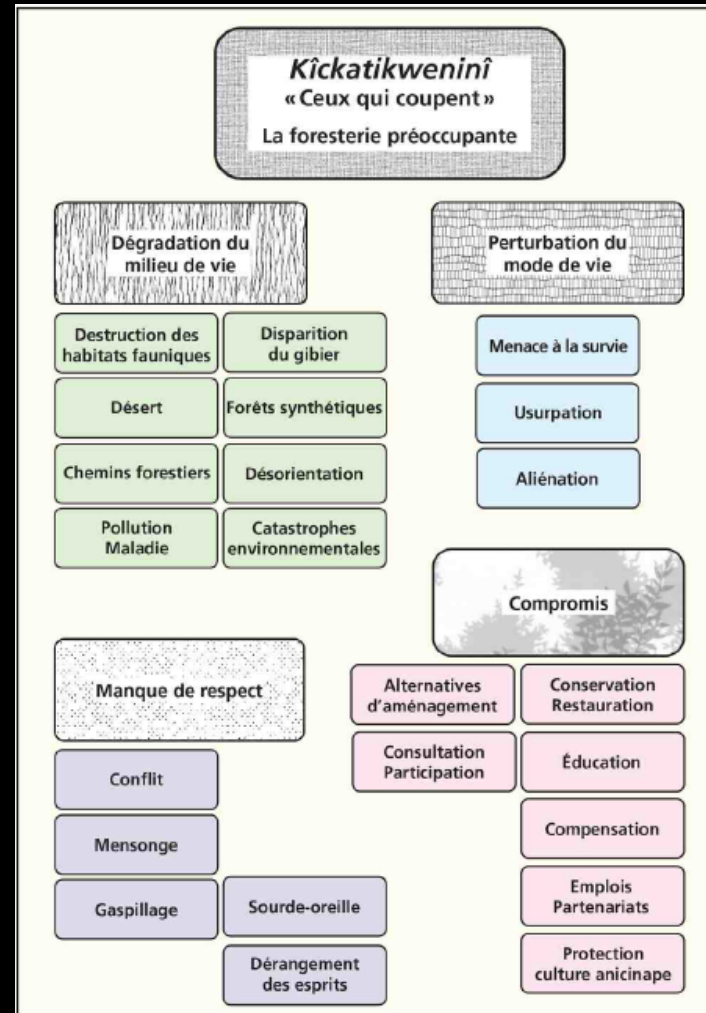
Kîckatikweninî
« Ceux qui coupent »
La foresterie préoccupante

Dégradation du milieu de vie

Destruction des habitats fauniques

Disparition du gibier

Désert

Forêts synthétiques

Chemins forestiers

Désorientation

Pollution
Maladie

Catastrophes environnementales

Perturbation du mode de vie

Menace à la survie

Usurpation

Aliénation

Compromis

Manque de respect

Conflit

Mensonge

Gaspillage

Sourde-oreille

Dérangement des esprits

Alternatives d'aménagement

Conservation
Restauration

Consultation
Participation

Éducation

Compensation

Emplois
Partenariats

Protection culture anicinape